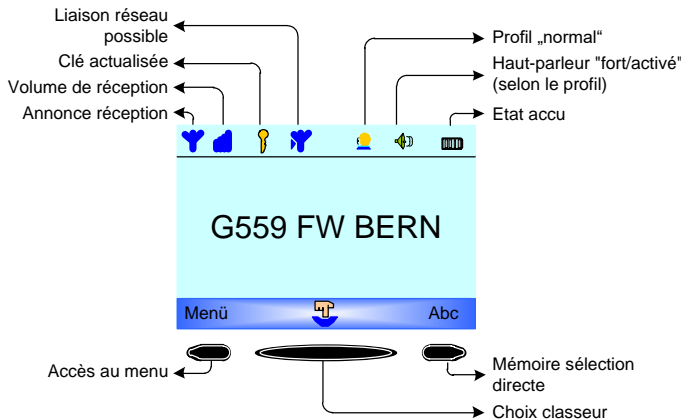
Liaison réseau possible
Clé actualisée
Volume de réception
Annonce réception

Profil „normal“
Haut-parleur "fort/activé" (selon le profil)
Etat accu

G559 FW BERN

Menü
Abc

Accès au menu
Mémoire sélection directe
Choix classeur